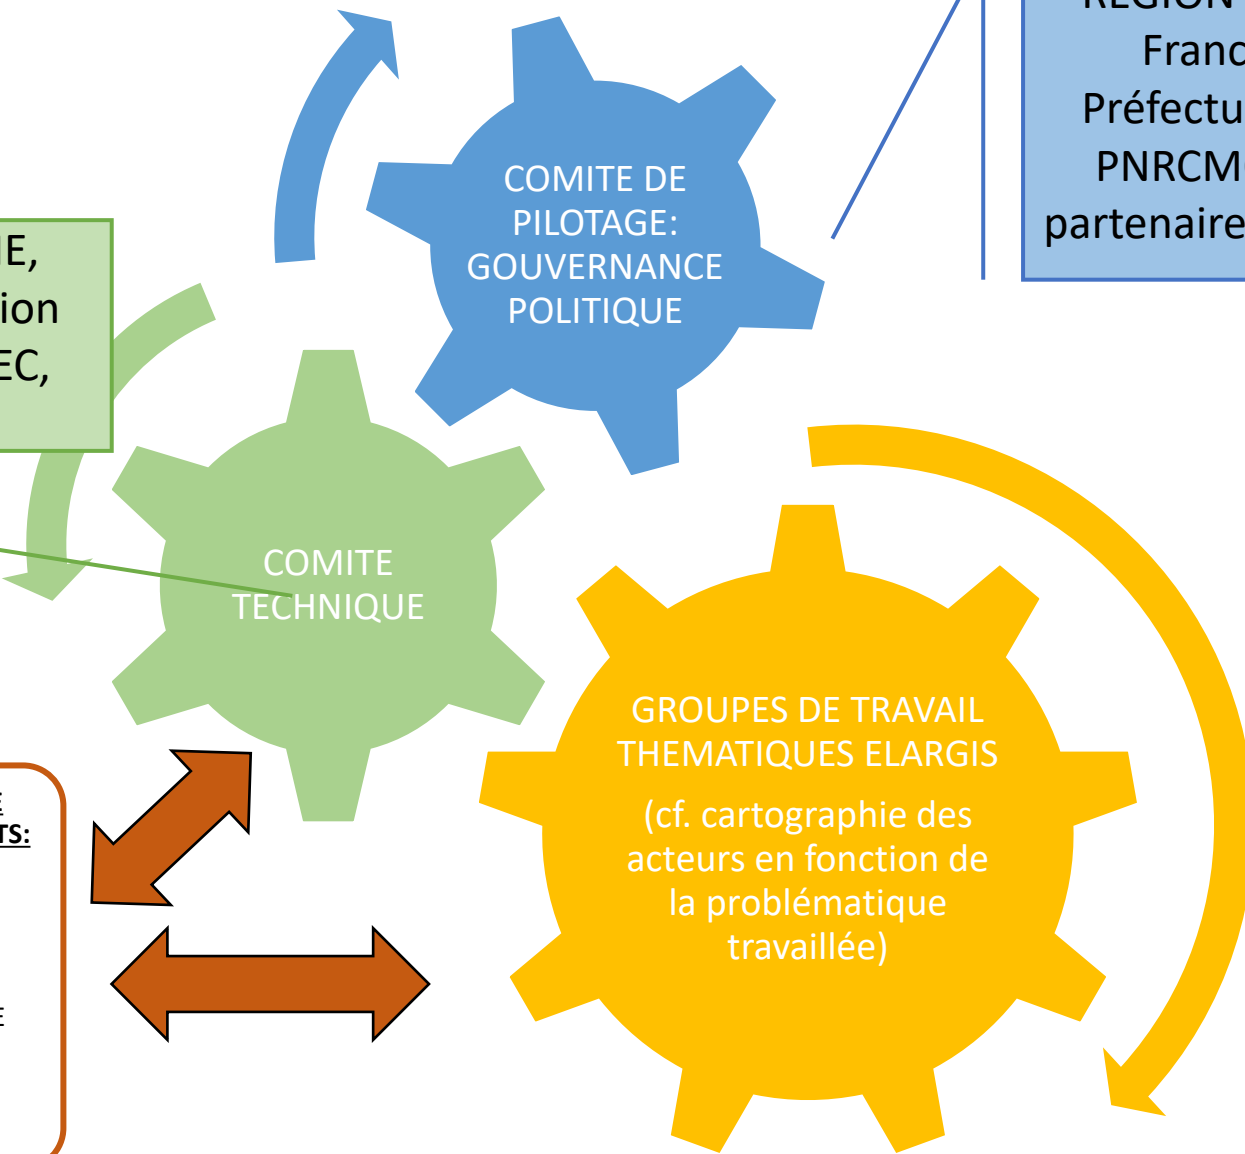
Franc
Préfectu
PNRCM
partenaire

E,
ion
EC,

COMITE DE PILOTAGE: GOUVERNANCE POLITIQUE

COMITE TECHNIQUE

TS:

GROUPES DE TRAVAIL THEMATIQUES ELARGIS

(cf. cartographie des acteurs en fonction de la problématique travaillée)